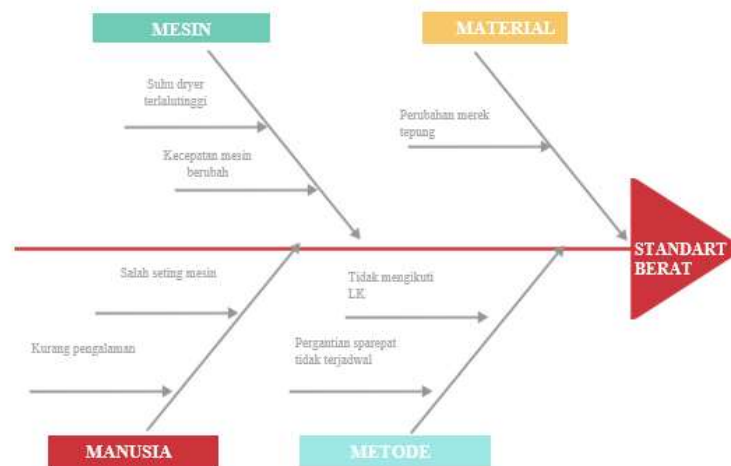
MESIN

Suhu dryer terlalutinggi

Kecepatan mesin berubah

MATERIAL

Perubahan merek tepung

STANDART BERAT

Salah seting mesin

Kurang pengalaman

Tidak mengikuti LK

Pergantian sparepat tidak terjadwal

MANUSIA

METODE